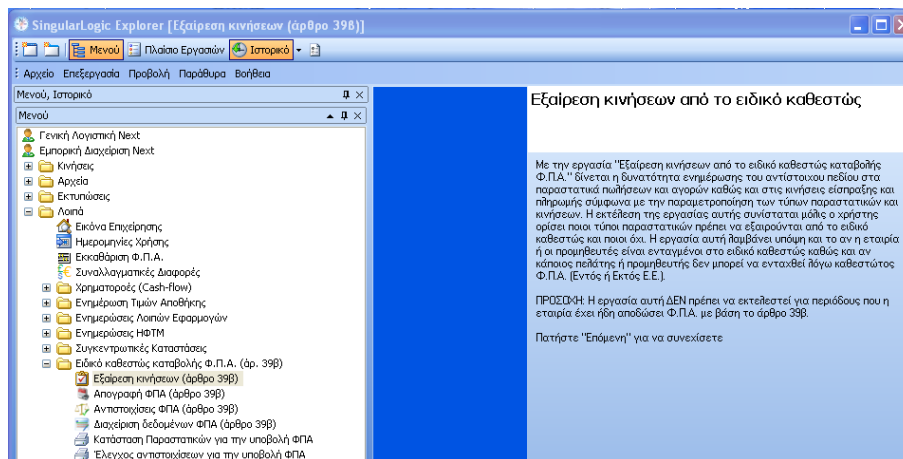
SingularLogic Explorer [Εξαίρεση κινήσεων (άρθρο 39β)]

Μενού  Πλαίσιο Εργασιών  Ιστορικό

Αρχείο  Επεξεργασία  Προβολή  Παράθυρα  Βοήθεια

Μενού, Ιστορικό

Μενού

Γενική Λογιστική Next
Εμπορική Διαχείριση Next
Κινήσεις
Αρχεία
Εκτυπώσεις
Λοιπά
Εικόνα Επιχείρησης
Ημερομηνίες Χρήσης
Εκκαθάριση Φ.Π.Α.
Συναλλαγματικές Διαφορές
Χρηματοροές (Cash-flow)
Ενημέρωση Τιμών Αποθήκης
Ενημερώσεις Λοιπών Εφαρμογών
Ενημερώσεις ΗΦΤΜ
Συγκεντρωτικές Καταστάσεις
Ειδικό καθεστώς καταβολής Φ.Π.Α. (άρ. 39β)
Εξαίρεση κινήσεων (άρθρο 39β)
Απογραφή ΦΠΑ (άρθρο 39β)
Αντιστοιχίσεις ΦΠΑ (άρθρο 39β)
Διαχείριση δεδομένων ΦΠΑ (άρθρο 39β)
Κατάσταση Παραστατικών για την υποβολή ΦΠΑ
Έλεγχος αντιστοιχίσεων για την υποβολή ΦΠΑ

Εξαίρεση κινήσεων από το ειδικό καθεστώς

Με την εργασία "Εξαίρεση κινήσεων από το ειδικό καθεστώς καταβολής Φ.Π.Α." δίνεται η δυνατότητα ενημέρωσης του αντίστοιχου πεδίου στα παραστατικά πωλήσεων και αγορών καθώς και στις κινήσεις είσπραξης και πληρωμής σύμφωνα με την παραμετροποίηση των τύπων παραστατικών και κινήσεων. Η εκτέλεση της εργασίας αυτής συνίσταται μόλις ο χρήστης ορίσει ποιοι τύποι παραστατικών πρέπει να εξαιρούνται από το ειδικό καθεστώς και ποιοι όχι. Η εργασία αυτή λαμβάνει υπόψη και το αν η εταιρία ή οι προμηθευτές είναι ενταγμένοι στο ειδικό καθεστώς καθώς και αν κάποιος πελάτης ή προμηθευτής δεν μπορεί να ενταχθεί λόγω καθεστώτος Φ.Π.Α. (Εντός ή Εκτός Ε.Ε.).

ΠΡΟΣΟΧΗ: Η εργασία αυτή ΔΕΝ πρέπει να εκτελεστεί για περιόδους που η εταιρία έχει ήδη αποδώσει Φ.Π.Α. με βάση το άρθρο 39β.

Πατήστε "Επόμενη" για να συνεχίσετε